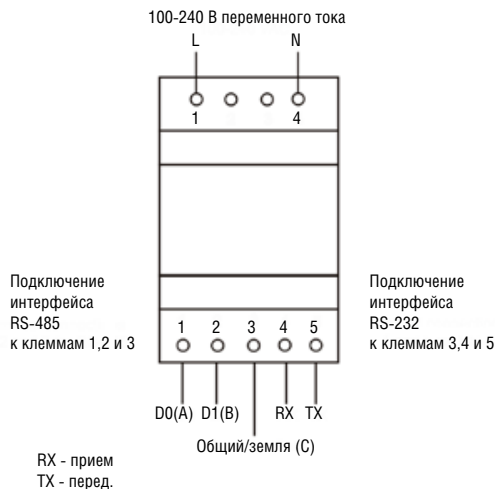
100-240 В переменного тока

L

N

1

4

Подключение интерфейса RS-485 к клеммам 1,2 и 3

Подключение интерфейса RS-232 к клеммам 3,4 и 5

1 2 3 4 5

D0(A) D1(B) RX TX

Общий/земля (С)

RX - прием
TX - перед.